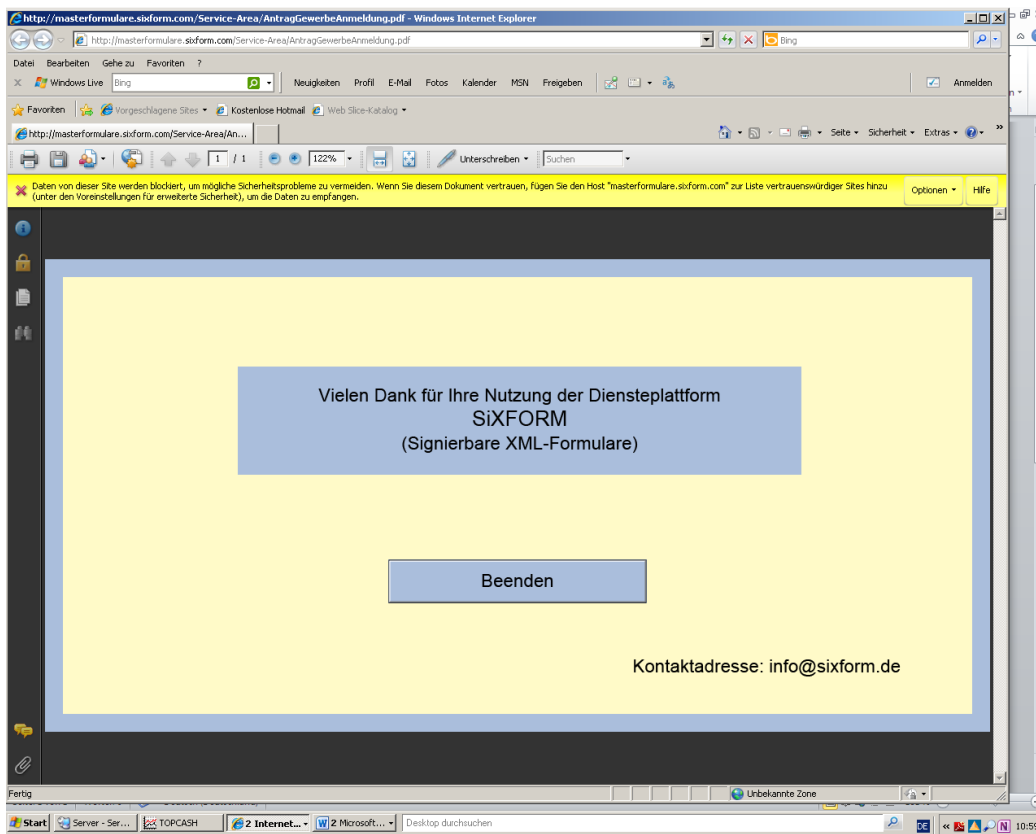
http://masterformulare.sixform.com/Service-Area/AntragGewerbeAnmeldung.pdf - Windows Internet Explorer

http://masterformulare.sixform.com/Service-Area/AntragGewerbeAnmeldung.pdf

Bing

Datei Bearbeiten Gehe zu Favoriten ?

Windows Live Bing Neuigkeiten Profil E-Mail Fotos Kalender MSN Freigeben Anmelden

Favoriten Vorgeschlagene Sites Kostenlose Hotmail Web Slice-Katalog

http://masterformulare.sixform.com/Service-Area/An...

Seite Sicherheit Extras

1 / 1 122% Unterschreiben Suchen

Daten von dieser Site werden blockiert, um mögliche Sicherheitsprobleme zu vermeiden. Wenn Sie diesem Dokument vertrauen, fügen Sie den Host "masterformulare.sixform.com" zur Liste vertrauenswürdiger Sites hinzu (unter den Voreinstellungen für erweiterte Sicherheit), um die Daten zu empfangen.

Optionen Hilfe

Vielen Dank für Ihre Nutzung der Diensteplattform
SiXFORM
(Signierbare XML-Formulare)

Beenden

Kontaktadresse: info@sixform.de

Fertig Unbekannte Zone

Start Server - Ser... TOPCASH 2 Internet... 2 Microsoft... Desktop durchsuchen DE 10:5